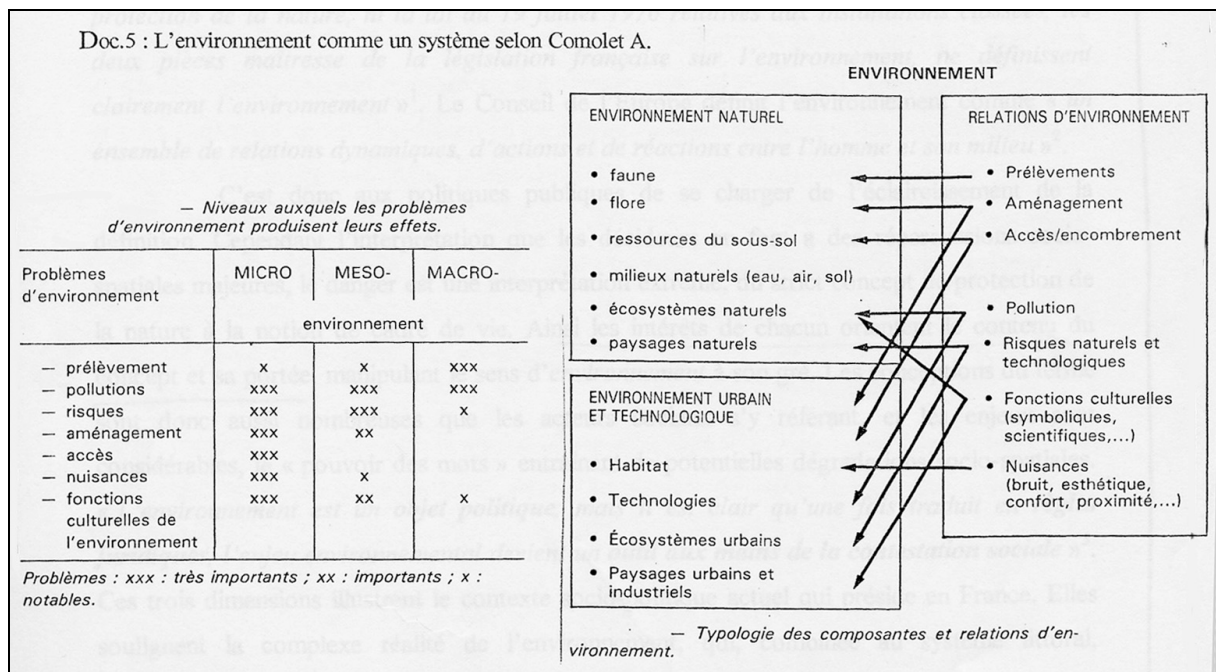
Doc.5 : L'environnement comme un système selon Comolet A.

— Niveaux auxquels les problèmes d'environnement produisent leurs effets.

| Problèmes d'environnement | MICRO | MESO- | MACRO- |
|---|---|---|---|
| | environnement | | |
| — prélèvement | x | x | xxx |
| — pollutions | xxx | xxx | xxx |
| — risques | xxx | xxx | x |
| — aménagement | xxx | xx | |
| — accès | xxx | | |
| — nuisances | xxx | x | |
| — fonctions culturelles de l'environnement | xxx | xx | x |

Problèmes : xxx : très importants ; xx : importants ; x : notables.

ENVIRONNEMENT

ENVIRONNEMENT NATUREL
• faune
• flore
• ressources du sous-sol
• milieux naturels (eau, air, sol)
• écosystèmes naturels
• paysages naturels

ENVIRONNEMENT URBAIN ET TECHNOLOGIQUE
• Habitat
• Technologies
• Écosystèmes urbains
• Paysages urbains et industriels

RELATIONS D'ENVIRONNEMENT
• Prélèvements
• Aménagement
• Accès/encombrement
• Pollution
• Risques naturels et technologiques
• Fonctions culturelles (symboliques, scientifiques,...)
• Nuisances (bruit, esthétique, confort, proximité,...)

— Typologie des composantes et relations d'environnement.

protection de la nature, et la loi du 19 juillet 1976 relatives aux installations classées, les deux pièces maîtresse de la législation française sur l'environnement, ne définissent clairement l'environnement ». Le Conseil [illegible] l'environnement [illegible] ensemble de relations dynamiques, d'actions et de réactions entre l'homme et son milieu ».

C'est donc aux politiques publiques de se charger de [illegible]